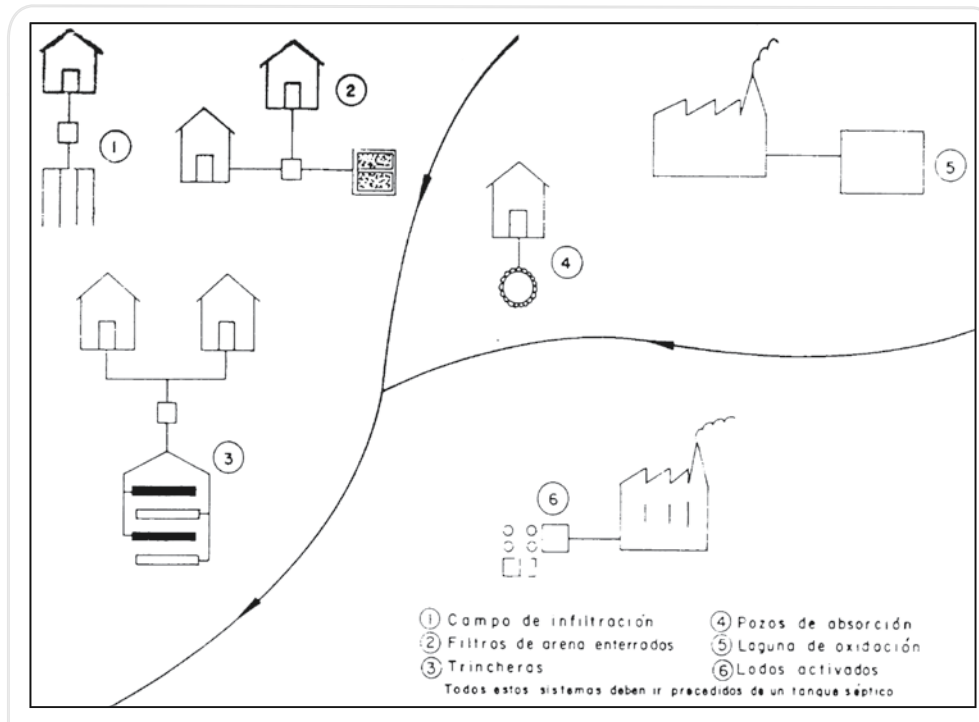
1
2
5
4
3
6

1 Campo de infiltración
2 Filtros de arena enterrados
3 Trincheras
4 Pozos de absorción
5 Laguna de oxidación
6 Lodos activados

Todos estos sistemas deben ir precedidos de un tanque séptico